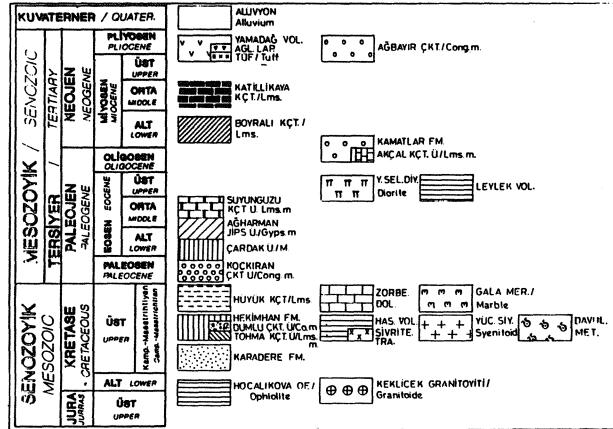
KUVATERNER / QUATER.

SENOZOYİK / SENOZOIC

TERSİYER / TERTIARY

NEOJEN NEOGENE

PLİYOSEN PLIOCENE

MİYOSEN MIOCENE

ÜST UPPER

ORTA MIDDLE

ALT LOWER

PALEOJEN PALEOGENE

OLİGOSEN OLIGOCENE

EOSEN EOCENE

ÜST UPPER

ORTA MIDDLE

ALT LOWER

PALEOSEN PALEOCENE

MESOZOYİK / MESOZOIC

KRETASE CRETACEOUS

ÜST UPPER

Kamp.-Maastrihtiyen Camp.-Maastrichtian

ALT LOWER

JURA JURAS

ÜST UPPER

ALÜVYON Alluvium

YAMADAĞ VOL. AGL. LAP. TÜF / Tuff

AĞBAYIR ÇKT / Cong.m.

KATILLIKAYA KÇT. / Lms.

BOYRALI KÇT. / Lms.

KAMATLAR FM. AKÇAL KÇT. Ü / Lms.m.

Y. SEL. DİY. Diorite

LEYLEK VOL.

SUYUNGUZU KÇT U Lms.m

AĞHARMAN JİPS U / Gyps.m

ÇARDAK U/M

KOÇKIRAN ÇKT U / Cong.m.

HUYUK KÇT / Lms

ZORBE DOL.

GALA MER. / Marble

HEKİMHAN FM. DUMLU ÇKT. U / Co.m TOHMA KÇT. U / Lms. m.

HAS. VOL. SİVRİTE. TRA.

YÜC. SİY. Syenitoid

DAVUL. MET.

KARADERE FM.

HOCALIKOVA OF / Ophiolite

KEKLİCEK GRANİTOYİTİ / Granitoide